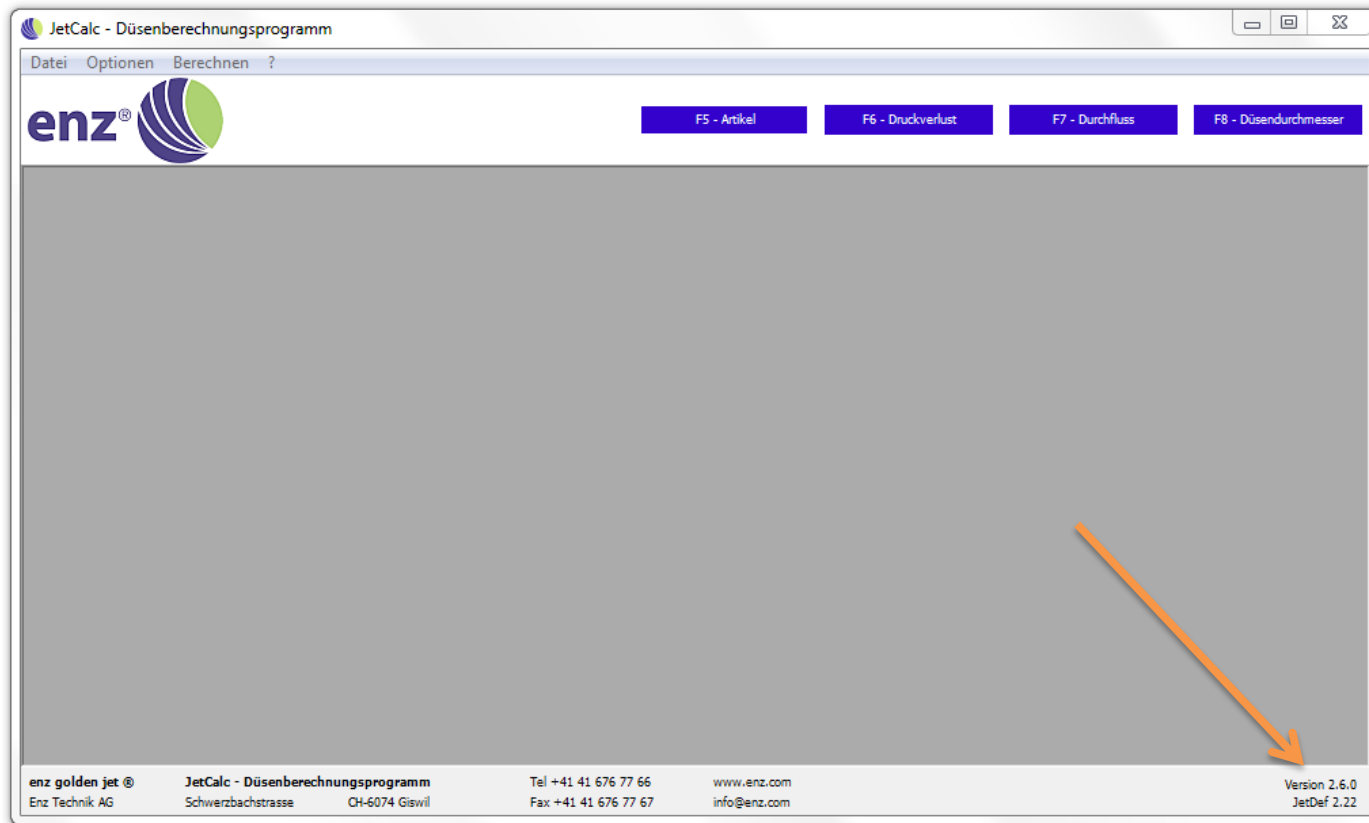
JetCalc - Düsenberechnungsprogramm

Datei Optionen Berechnen ?

enz®

F5 - Artikel
F6 - Druckverlust
F7 - Durchfluss
F8 - Düsendurchmesser

enz golden jet ®
Enz Technik AG

JetCalc - Düsenberechnungsprogramm
Schwerzbachstrasse CH-6074 Giswil

Tel +41 41 676 77 66
Fax +41 41 676 77 67

www.enz.com
info@enz.com

Version 2.6.0
JetDef 2.22